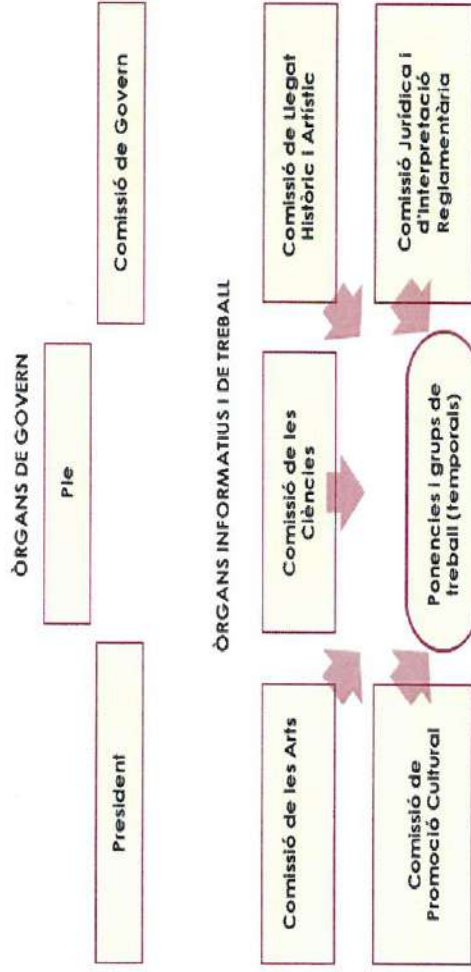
ÒRGANS DE GOVERN

President

Ple

Comissió de Govern

ÒRGANS INFORMATIUS I DE TREBALL

Comissió de les Arts

Comissió de les Ciències

Comissió de Llegat Històric i Artístic

Comissió de Promoció Cultural

Ponències i grups de treball (temporals)

Comissió Jurídica i d'Interpretació Reglamentària